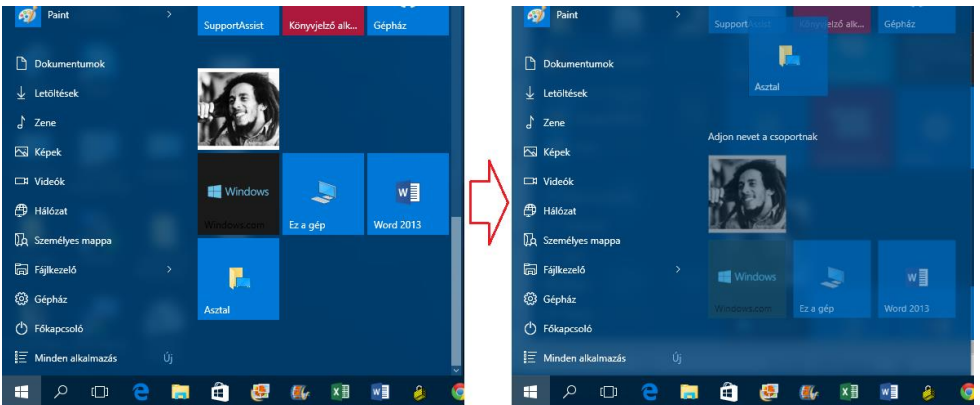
Paint
SupportAssist
Könyvjelző alk...
Gépház
Dokumentumok
Letöltések
Zene
Képek
Videók
Hálózat
Személyes mappa
Fájlkezelő
Gépház
Főkapcsoló
Minden alkalmazás
Új
Windows
Windows.com
Ez a gép
Word 2013
Asztal

Paint
SupportAssist
Könyvjelző alk...
Gépház
Asztal
Dokumentumok
Letöltések
Zene
Képek
Videók
Hálózat
Személyes mappa
Fájlkezelő
Gépház
Főkapcsoló
Minden alkalmazás
Új
Adjon nevet a csoportnak
Windows
Windows.com
Ez a gép
Word 2013